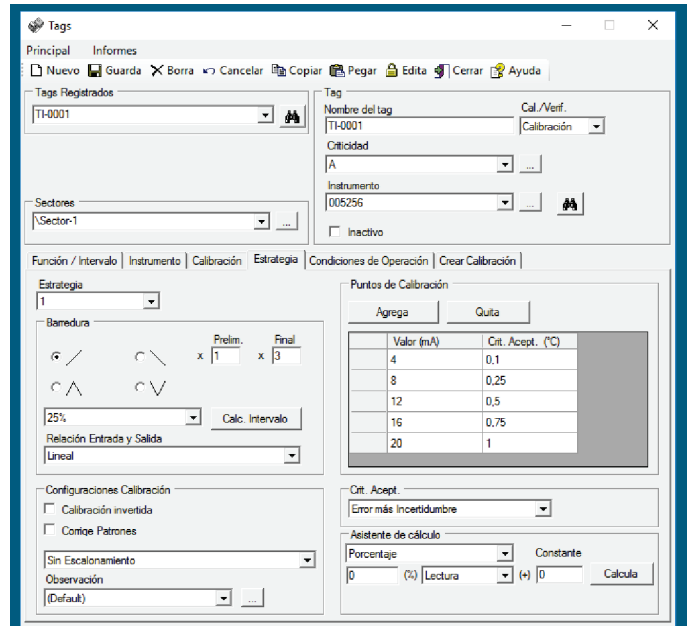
Tags

Principal Informes

Nuevo Guarda Borra Cancelar Copiar Pegar Edita Cerrar Ayuda

Tags Registrados
TI-0001

Tag
Nombre del tag
TI-0001
Cal./Verif.
Calibración
Criticidad
A
Instrumento
005256
Inactivo

Sectores
\Sector-1

Función / Intervalo | Instrumento | Calibración | Estrategia | Condiciones de Operación | Crear Calibración

Estrategia
1

Barredura
Prelim. Final
x 1 x 3

25%
Calc. Intervalo

Relación Entrada y Salida
Lineal

Puntos de Calibración
Agrega Quita

| | Valor (mA) | Crit. Acept. (°C) |
|---|---|---|
| | 4 | 0,1 |
| | 8 | 0,25 |
| | 12 | 0,5 |
| | 16 | 0,75 |
| | 20 | 1 |

Configuraciones Calibración
Calibración invertida
Corrige Patrones
Sin Escalonamiento
Observación
(Default)

Crit. Acept.
Error más Incertidumbre

Asistente de cálculo
Porcentaje
Constante
0 (%) Lectura (+) 0
Calcula